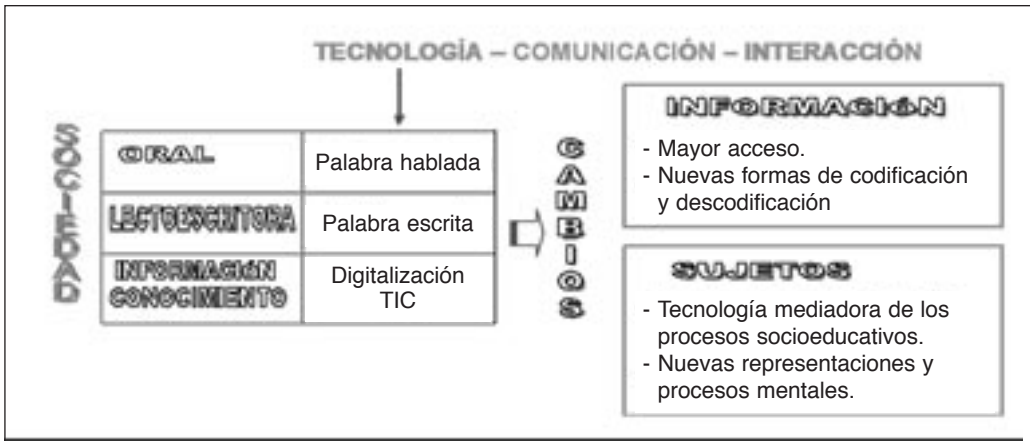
TECNOLOGÍA – COMUNICACIÓN – INTERACCIÓN

SOCIEDAD

| ORAL | Palabra hablada |
|---|---|
| LECTOESCRITORA | Palabra escrita |
| INFORMACIÓN CONOCIMIENTO | Digitalización TIC |

CAMBIOS

INFORMACIÓN

- Mayor acceso.
- Nuevas formas de codificación y descodificación

SUJETOS

- Tecnología mediadora de los procesos socioeducativos.
- Nuevas representaciones y procesos mentales.